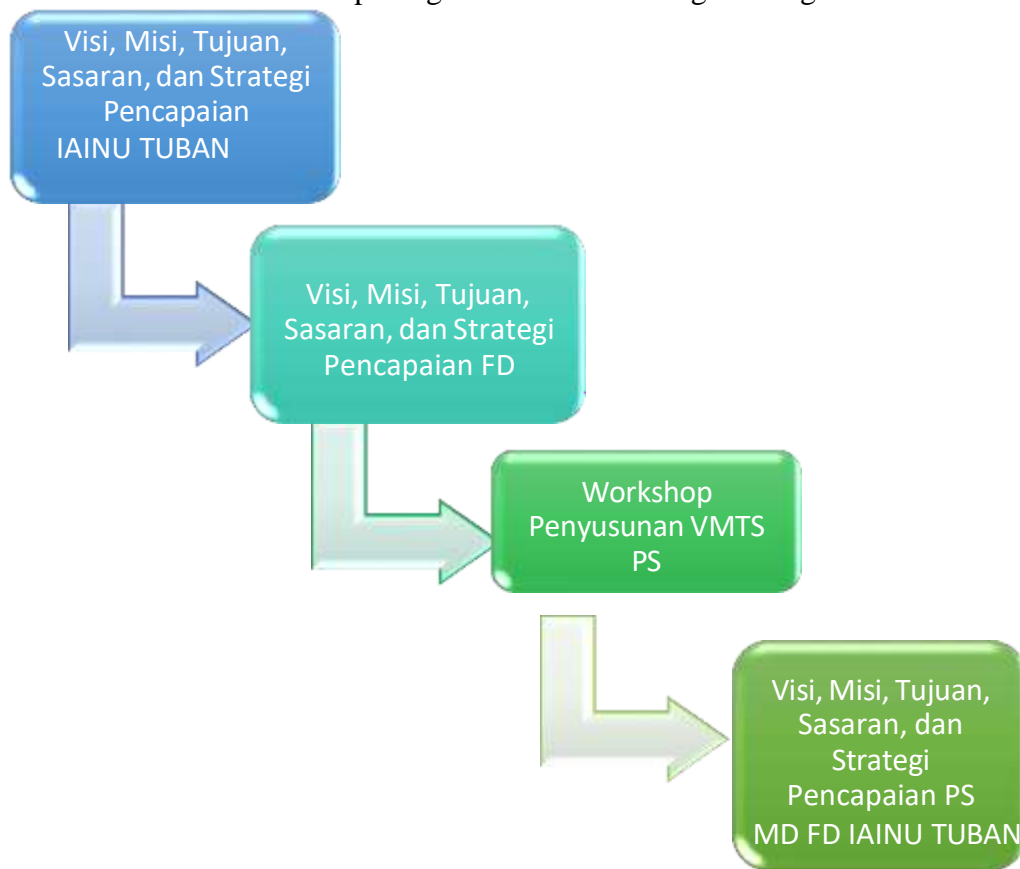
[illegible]

Visi, Misi, Tujuan, Sasaran, dan Strategi Pencapaian IAINU TUBAN

Visi, Misi, Tujuan, Sasaran, dan Strategi Pencapaian FD

Workshop Penyusunan VMTS PS

Visi, Misi, Tujuan, Sasaran, dan Strategi Pencapaian PS MD FD IAINU TUBAN